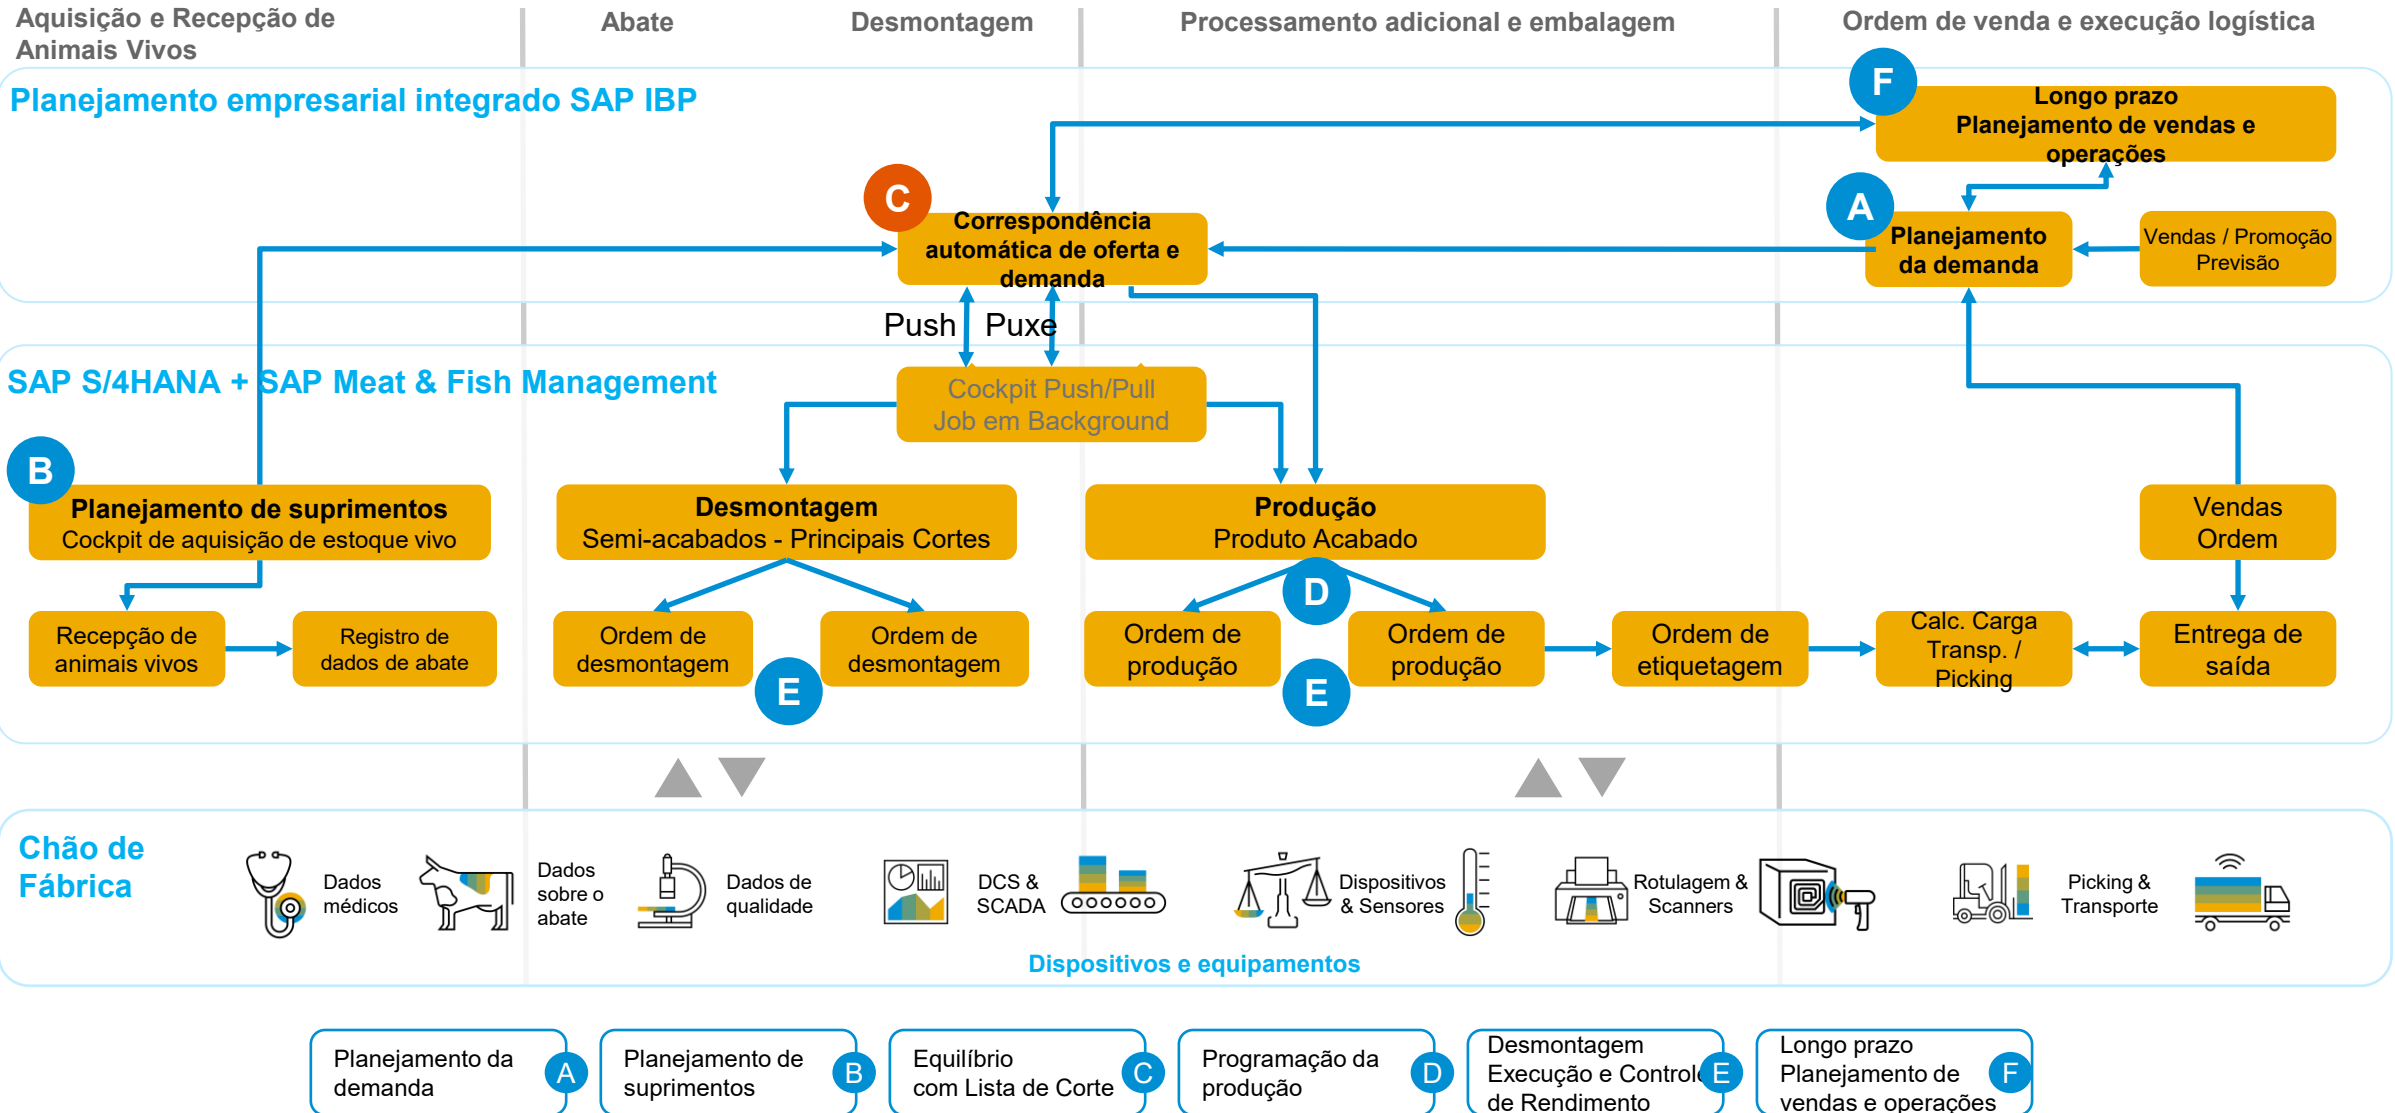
Aquisição e Recepção de Animais Vivos

Abate

Desmontagem

Processamento adicional e embalagem

Ordem de venda e execução logística

Planejamento empresarial integrado SAP IBP

F

Longo prazo Planejamento de vendas e operações

C

Correspondência automática de oferta e demanda

A

Planejamento da demanda

Vendas / Promoção Previsão

Push

Puxe

SAP S/4HANA + SAP Meat & Fish Management

Cockpit Push/Pull Job em Background

B

Planejamento de suprimentos
Cockpit de aquisição de estoque vivo

Desmontagem
Semi-acabados - Principais Cortes

Produção
Produto Acabado

Vendas Ordem

D

Recepção de animais vivos

Registro de dados de abate

Ordem de desmontagem

Ordem de desmontagem

E

Ordem de produção

Ordem de produção

E

Ordem de etiquetagem

Calc. Carga Transp. / Picking

Entrega de saída

Chão de Fábrica

Dados médicos

Dados sobre o abate

Dados de qualidade

DCS & SCADA

Dispositivos & Sensores

Rotulagem & Scanners

Picking & Transporte

Dispositivos e equipamentos

Planejamento da demanda A

Planejamento de suprimentos B

Equilíbrio com Lista de Corte C

Programação da produção D

Desmontagem Execução e Controle de Rendimento E

Longo prazo Planejamento de vendas e operações F